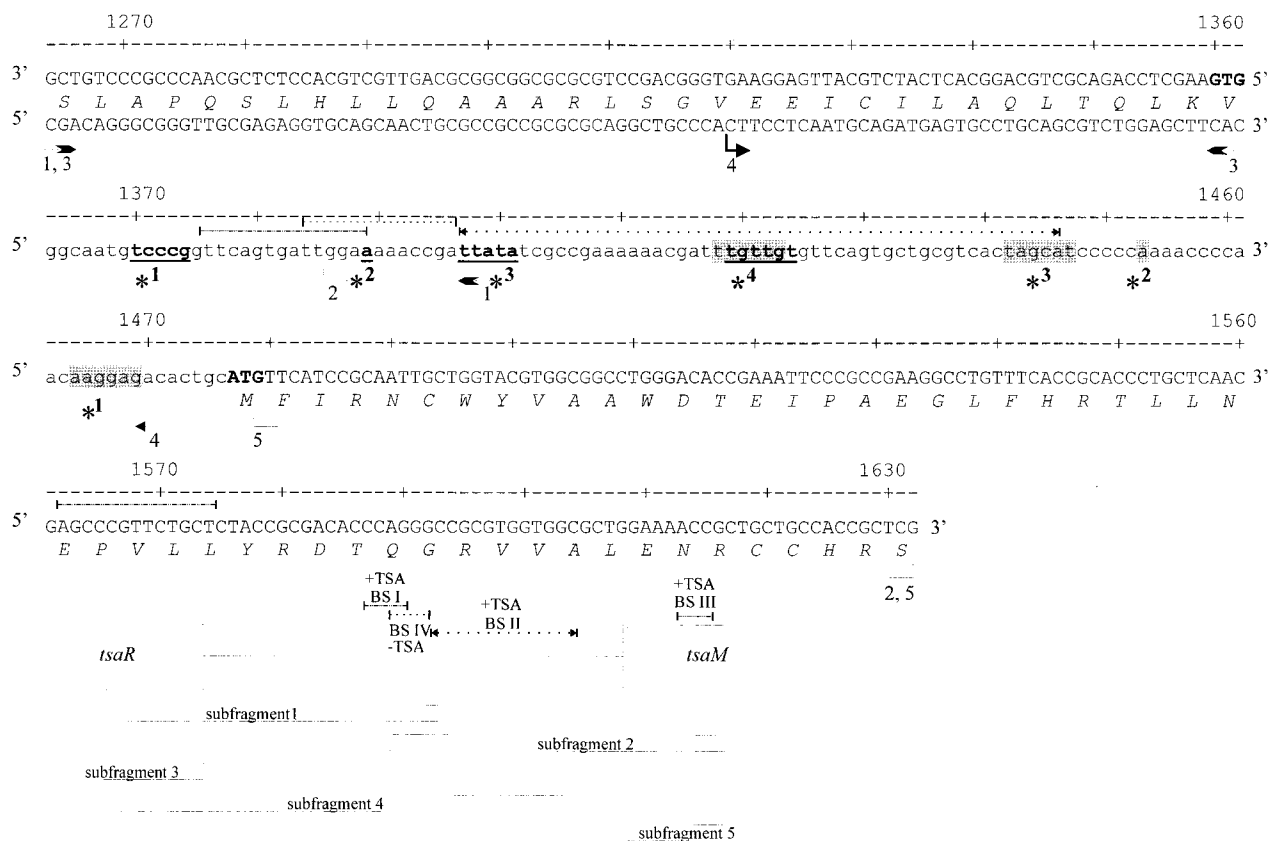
1270 1360

3' GCTGTCCCGCCCAACGCTCTCCACGTCGTTGACGCGGCGGCGCGCGTCCGACGGGTGAAGGAGTTACGTCTACTCACGGACGTCGCAGACCTCGAAGTG 5'
S L A P Q S L H L L Q A A A R L S G V E E I C I L A Q L T Q L K V
5' CGACAGGGCGGGTTGCGAGAGGTGCAGCAACTGCGCCGCCGCGCGCAGGCTGCCCACTTCCTCAATGCAGATGAGTGCCTGCAGCGTCTGGAGCTTCAC 3'
1, 3 4 3

1370 1460

5' ggcaatgtcccggttcagtgattggaaaaaccgattatatcgccgaaaaaacgatttgttgtgttcagtgctgcgtcactagcatccccaaaaccccca 3'
$*^1$ 2 $*^2$ 1$*^3$ $*^4$ $*^3$ $*^2$

1470 1560

5' acaaggagacactgcATGTTCATCCGCAATTGCTGGTACGTGGCGGCCTGGGACACCGAAATTCCCGCCGAAGGCCTGTTTCACCGCACCCTGCTCAAC 3'
$*^1$ M F I R N C W Y V A A W D T E I P A E G L F H R T L L N
4 5

1570 1630

5' GAGCCCGTTCTGCTCTACCGCGACACCCAGGGCCGCGTGGTGGCGCTGGAAAACCGCTGCTGCCACCGCTCG 3'
E P V L L Y R D T Q G R V V A L E N R C C H R S
2, 5

+TSA
BS I
BS IV
-TSA
+TSA
BS II
+TSA
BS III
tsaR
tsaM
subfragment 1
subfragment 2
subfragment 3
subfragment 4
subfragment 5